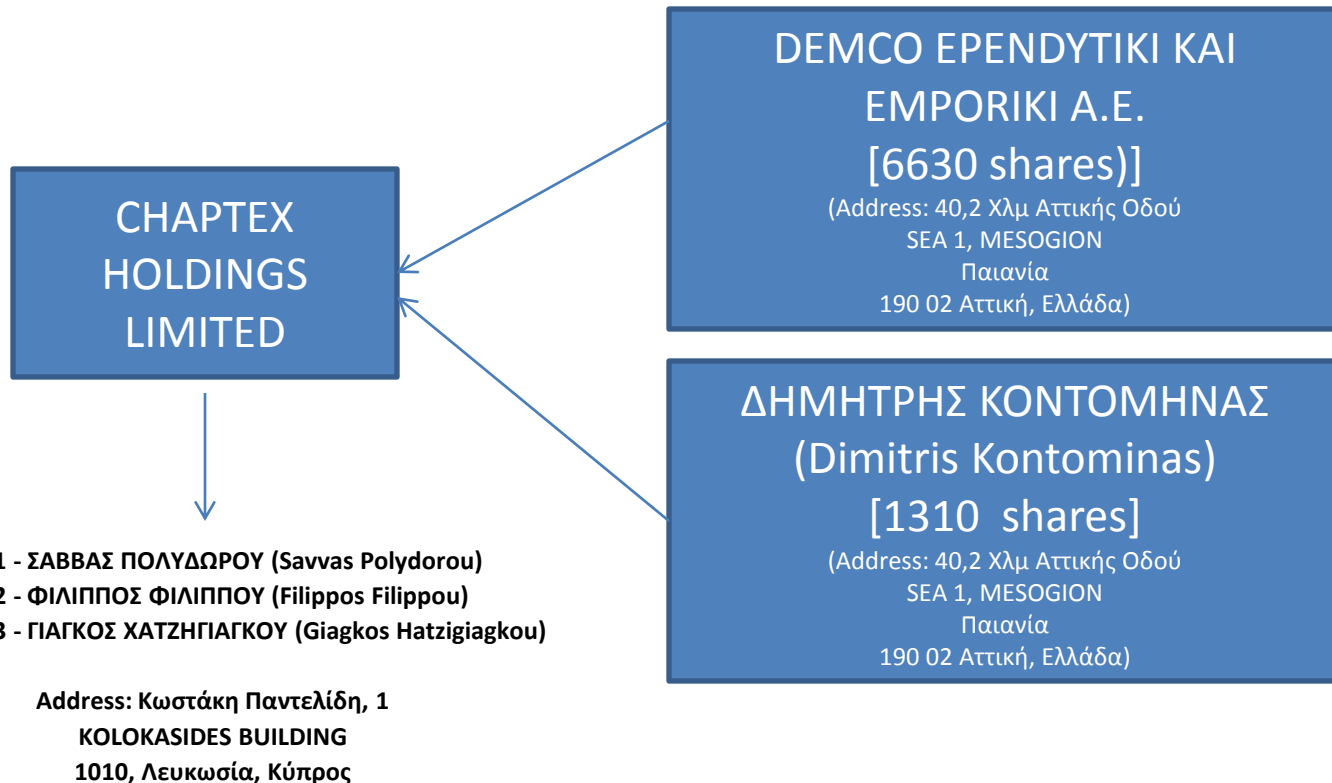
CHAPTEX HOLDINGS LIMITED

DEMCO EPENDYTIKI KAI EMPORIKI A.E.
[6630 shares)]
(Address: 40,2 Χλμ Αττικής Οδού
SEA 1, MESOGION
Παιανία
190 02 Αττική, Ελλάδα)

ΔΗΜΗΤΡΗΣ ΚΟΝΤΟΜΗΝΑΣ
(Dimitris Kontominas)
[1310 shares]
(Address: 40,2 Χλμ Αττικής Οδού
SEA 1, MESOGION
Παιανία
190 02 Αττική, Ελλάδα)

1 - ΣΑΒΒΑΣ ΠΟΛΥΔΩΡΟΥ (Savvas Polydorou)
2 - ΦΙΛΙΠΠΟΣ ΦΙΛΙΠΠΟΥ (Filippos Filippou)
3 - ΓΙΑΓΚΟΣ ΧΑΤΖΗΓΙΑΓΚΟΥ (Giagkos Hatzigiagkou)

Address: Κωστάκη Παντελίδη, 1
KOLOKASIDES BUILDING
1010, Λευκωσία, Κύπρος